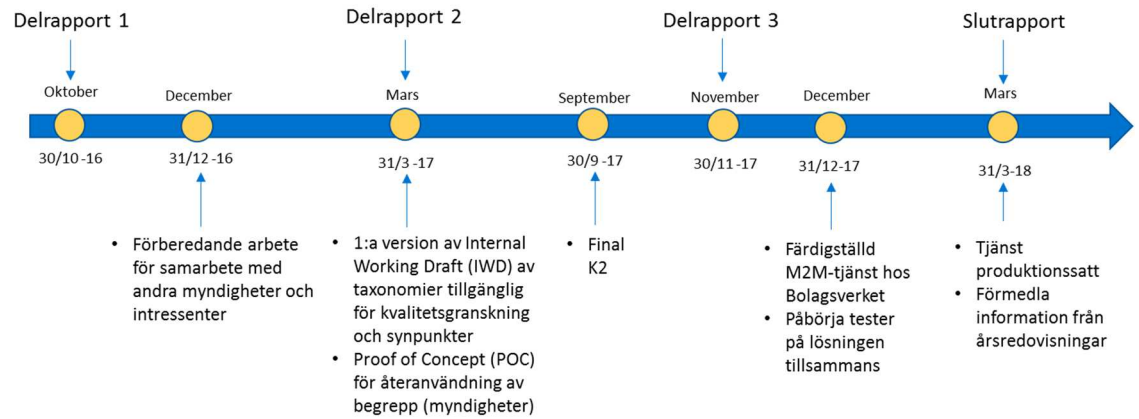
Delrapport 1

Oktober

30/10 -16

December

31/12 -16

- Förberedande arbete för samarbete med andra myndigheter och intressenter

Delrapport 2

Mars

31/3 -17

- 1:a version av Internal Working Draft (IWD) av taxonomier tillgänglig för kvalitetsgranskning och synpunkter
- Proof of Concept (POC) för återanvändning av begrepp (myndigheter)

September

30/9 -17

- Final K2

Delrapport 3

November

30/11 -17

December

31/12-17

- Färdigställd M2M-tjänst hos Bolagsverket
- Påbörja tester på lösningen tillsammans

Slutrapport

Mars

31/3-18

- Tjänst produktionssatt
- Förmedla information från årsredovisningar